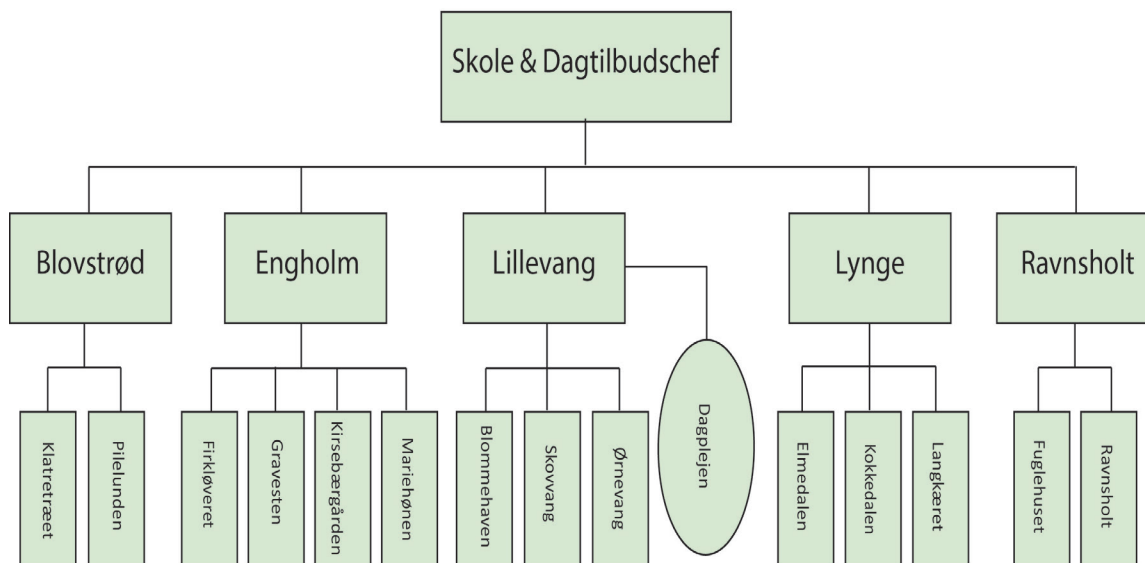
Skole & Dagtilbudschef

Blovstrød

Klatretræet

Pilelunden

Engholm

Firkløveret

Gravesten

Kirsebærgården

Mariehønen

Lillevang

Blommehaven

Skovvang

Ørnevang

Dagplejen

Lynge

Elmedalen

Kokkedalen

Langkæret

Ravnsholt

Fuglehuset

Ravnsholt